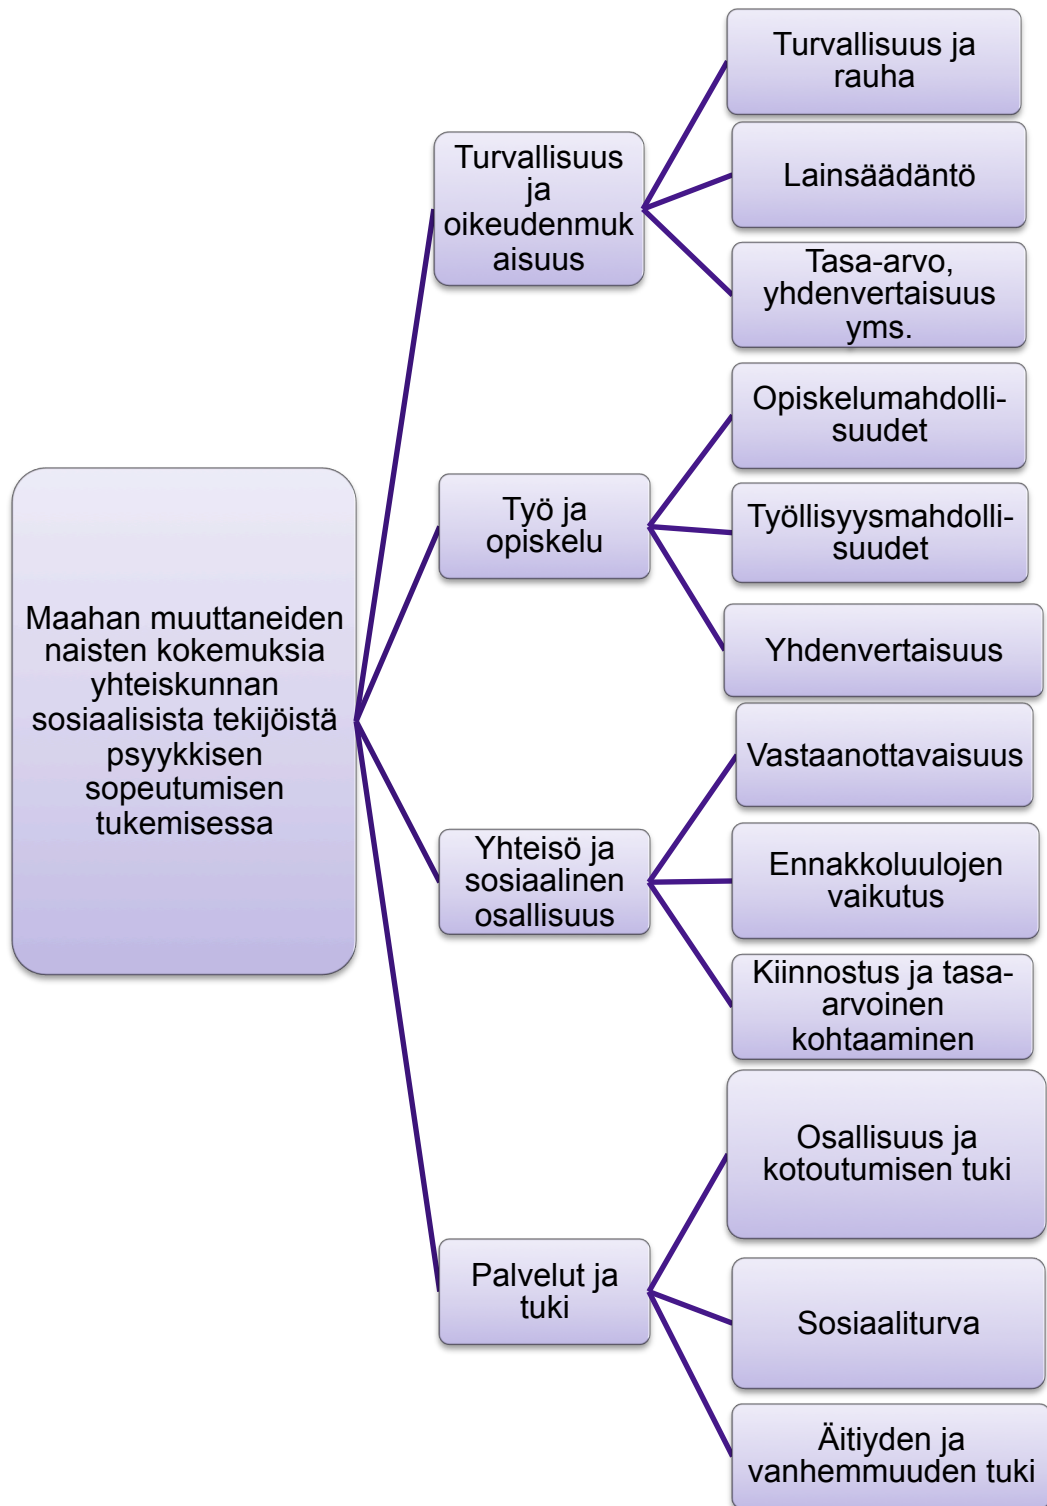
Maahan muuttaneiden naisten kokemuksia yhteiskunnan sosiaalisista tekijöistä psyykkisen sopeutumisen tukemisessa

Turvallisuus ja oikeudenmukaisuus

Turvallisuus ja rauha

Lainsäädäntö

Tasa-arvo, yhdenvertaisuus yms.

Työ ja opiskelu

Opiskelumahdollisuudet

Työllisyysmahdollisuudet

Yhdenvertaisuus

Yhteisö ja sosiaalinen osallisuus

Vastaanottavaisuus

Ennakkoluulojen vaikutus

Kiinnostus ja tasa-arvoinen kohtaaminen

Palvelut ja tuki

Osallisuus ja kotoutumisen tuki

Sosiaaliturva

Äitiyden ja vanhemmuuden tuki